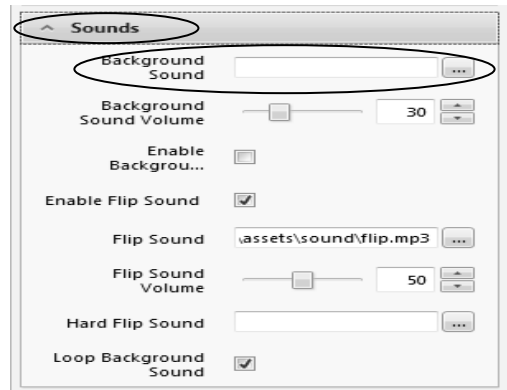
Sounds

Background Sound ...

Background Sound Volume 30

Enable Backgrou...

Enable Flip Sound

Flip Sound \assets\sound\flip.mp3 ...

Flip Sound Volume 50

Hard Flip Sound ...

Loop Background Sound